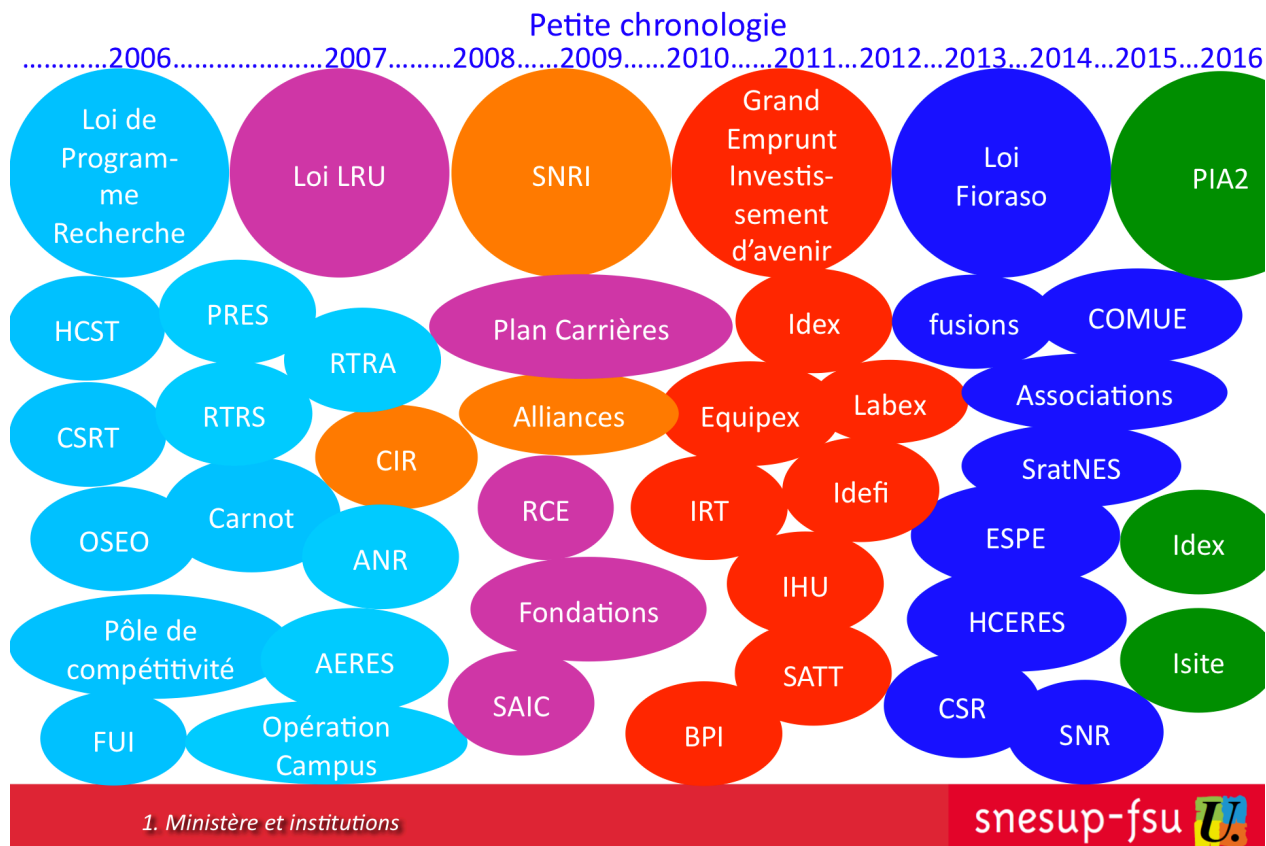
Petite chronologie

…………2006…………………2007………2008……2009……2010……2011…2012…2013…2014…2015…2016

Loi de Programme Recherche

Loi LRU

SNRI

Grand Emprunt Investissement d'avenir

Loi Fioraso

PIA2

HCST

PRES

RTRA

Plan Carrières

Idex

fusions

COMUE

CSRT

RTRS

Alliances

Equipex

Labex

Associations

CIR

SratNES

OSEO

Carnot

RCE

IRT

Idefi

ESPE

Idex

ANR

IHU

Pôle de compétitivité

AERES

Fondations

HCERES

Isite

SATT

SAIC

FUI

Opération Campus

BPI

CSR

SNR

1. Ministère et institutions

snesup-fsu U.